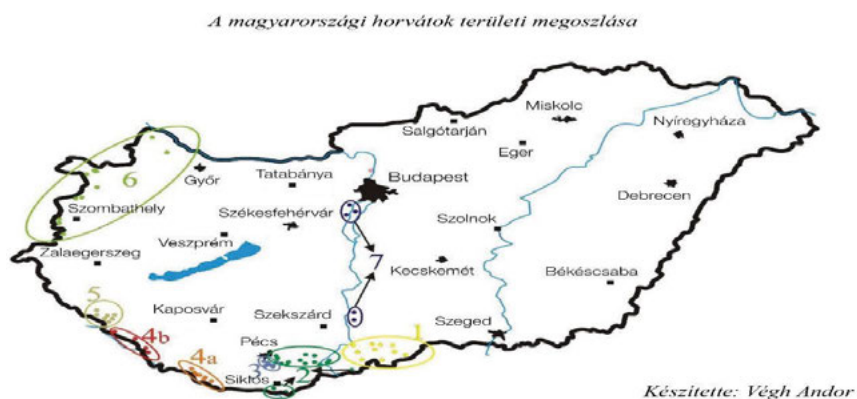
A magyarországi horvátok területi megoszlása

Miskolc
Salgótarján
Nyíregyháza
Eger
6
Győr
Tatabánya
Budapest
Debrecen
Szombathely
Székesfehérvár
Szolnok
Veszprém
Zalaegerszeg
7
Kecskemét
Békéscsaba
5
Kaposvár
Szekszárd
Szeged
1
4b
4a
Pécs
3
2
Siklós

Készítette: Végh Andor